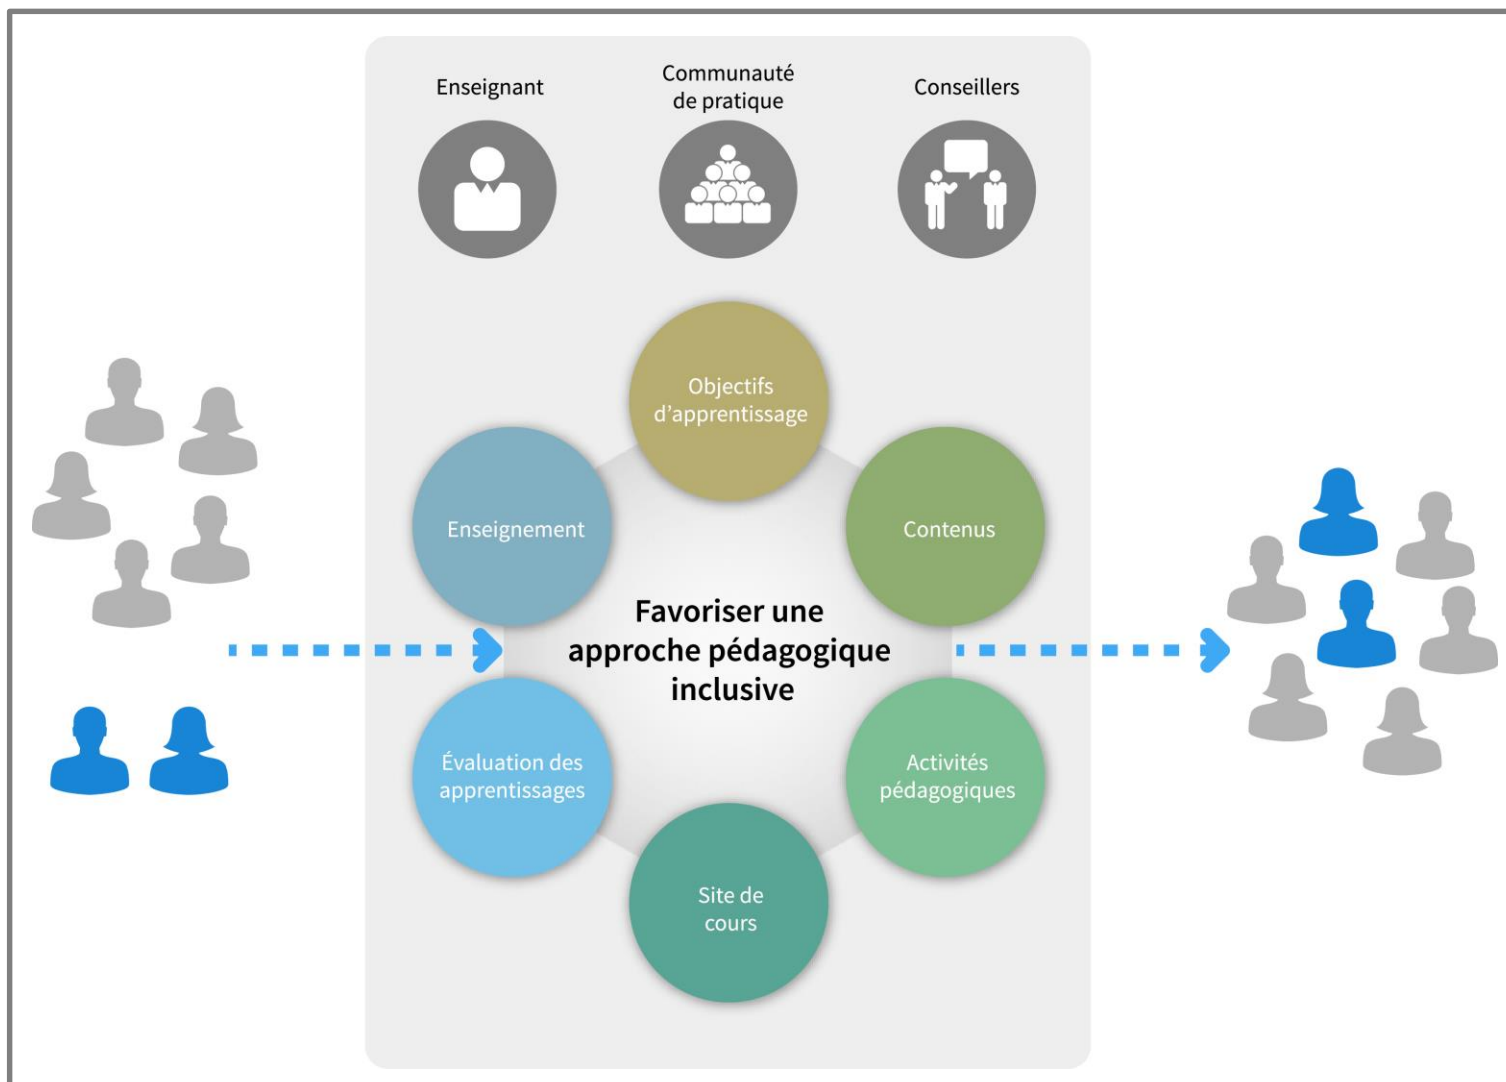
Enseignant

Communauté de pratique

Conseillers

Objectifs d'apprentissage

Enseignement

Contenus

Favoriser une approche pédagogique inclusive

Évaluation des apprentissages

Activités pédagogiques

Site de cours